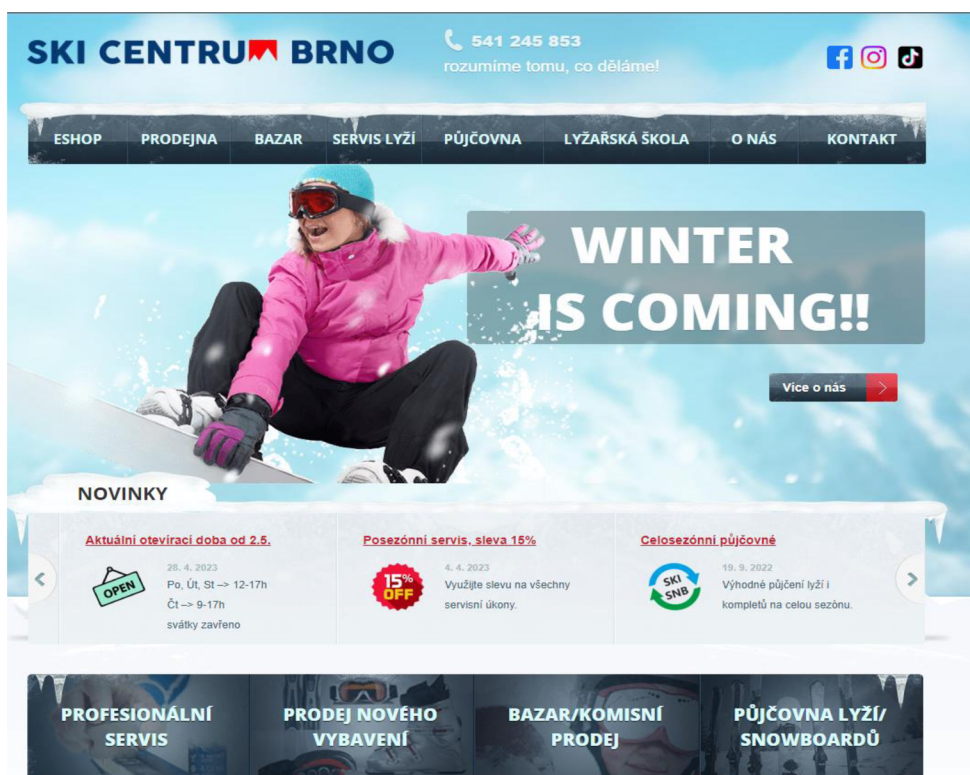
SKI CENTRUM BRNO

541 245 853
rozumíme tomu, co děláme!

ESHOP PRODEJNA BAZAR SERVIS LYŽÍ PŮJČOVNA LYŽAŘSKÁ ŠKOLA O NÁS KONTAKT

WINTER IS COMING!!

Více o nás

NOVINKY

Aktuální otevírací doba od 2.5.
28. 4. 2023
OPEN
Po, Út, St –> 12-17h
Čt –> 9-17h
svátky zavřeno

Posezónní servis, sleva 15%
4. 4. 2023
15% OFF
Využijte slevu na všechny servisní úkony.

Celosezónní půjčovné
19. 9. 2022
SKI SNB
Výhodné půjčení lyží i kompletů na celou sezónu.

PROFESIONÁLNÍ SERVIS
PRODEJ NOVÉHO VYBAVENÍ
BAZAR/KOMISNÍ PRODEJ
PŮJČOVNA LYŽÍ/ SNOWBOARDŮ